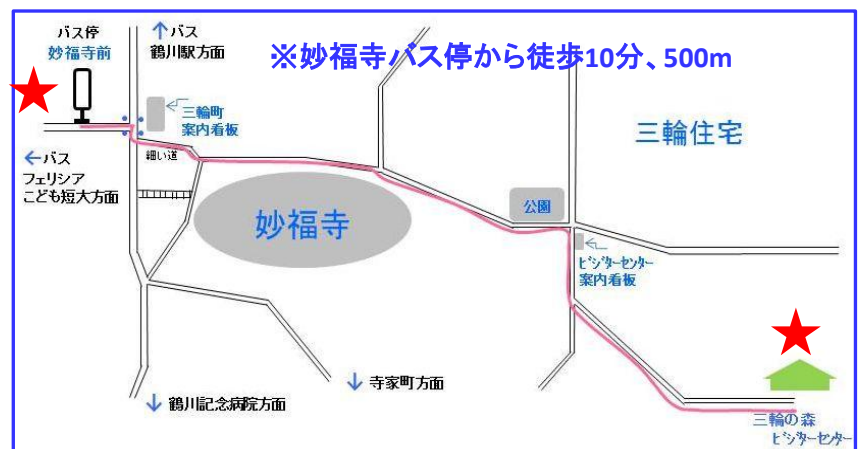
バス停
妙福寺前

↑バス
鶴川駅方面

※妙福寺バス停から徒歩10分、500m

三輪町
案内看板

三輪住宅

←バス
フェリシア
こども短大方面

細い道

妙福寺

公園

ビジターセンター
案内看板

↓ 寺家町方面

↓ 鶴川記念病院方面

三輪の森
ビジターセンター